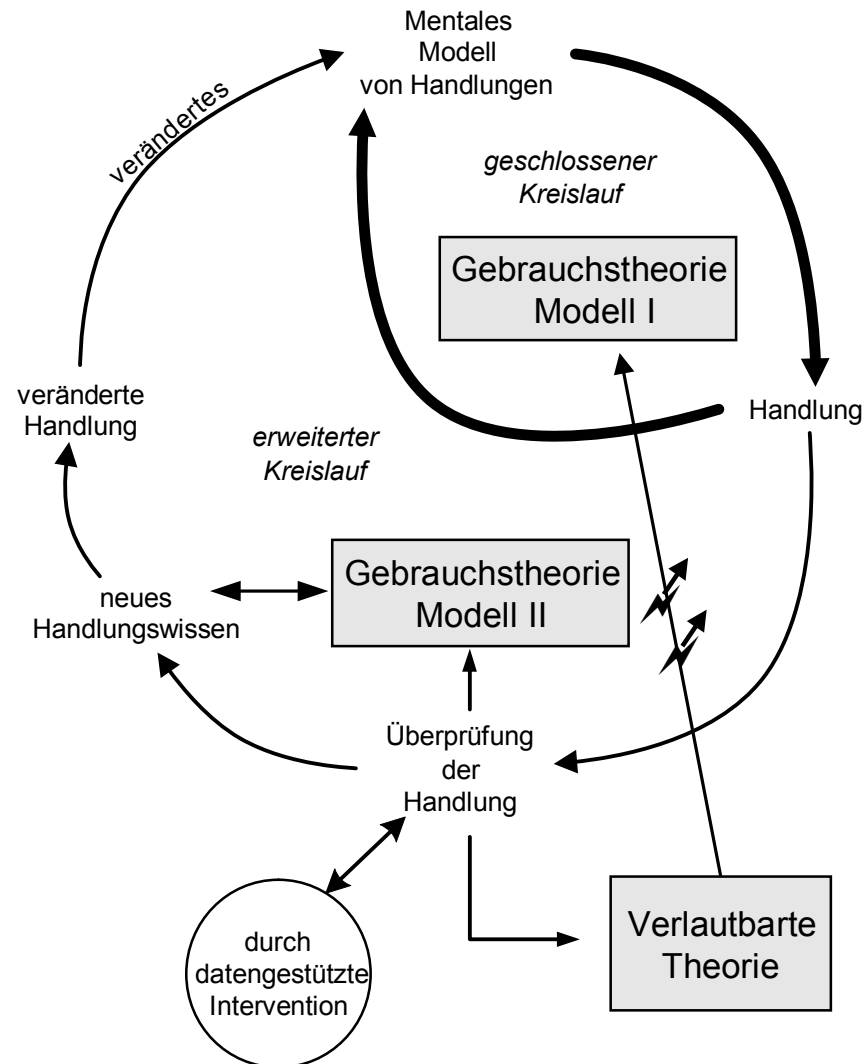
Mentales
Modell
von Handlungen

verändertes

geschlossener
Kreislauf

Gebrauchstheorie
Modell I

Handlung

veränderte
Handlung

erweiterter
Kreislauf

neues
Handlungswissen

Gebrauchstheorie
Modell II

Überprüfung
der
Handlung

durch
datengestützte
Intervention

Verlautbarte
Theorie